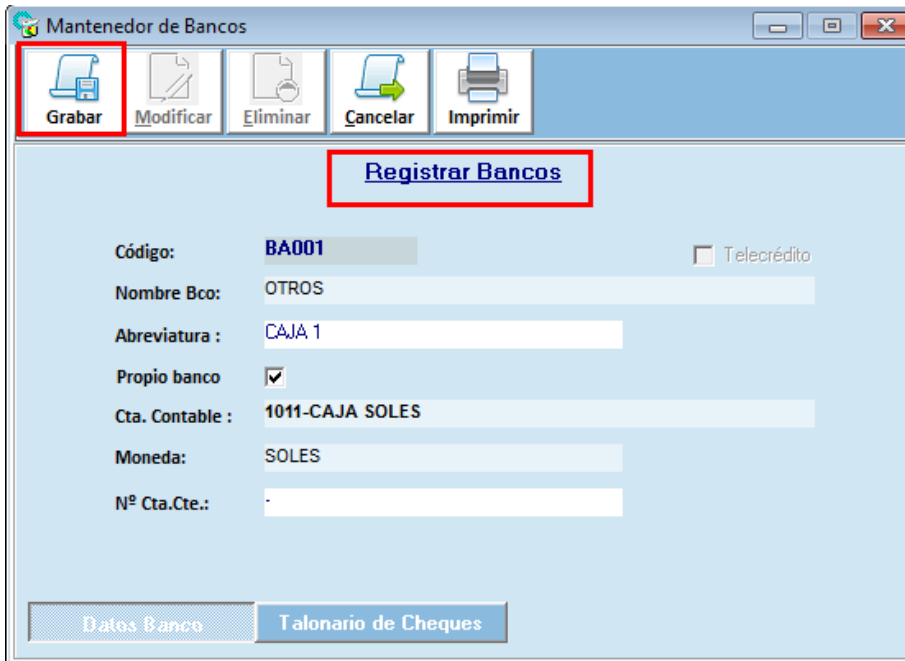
Mantenedor de Bancos

Grabar Modificar Eliminar Cancelar Imprimir

Registrar Bancos

Código: BA001

Telecrédito

Nombre Bco: OTROS

Abreviatura : CAJA 1

Propio banco

Cta. Contable : 1011-CAJA SOLES

Moneda: SOLES

Nº Cta.Cte.: -

Datos Banco

Talonario de Cheques